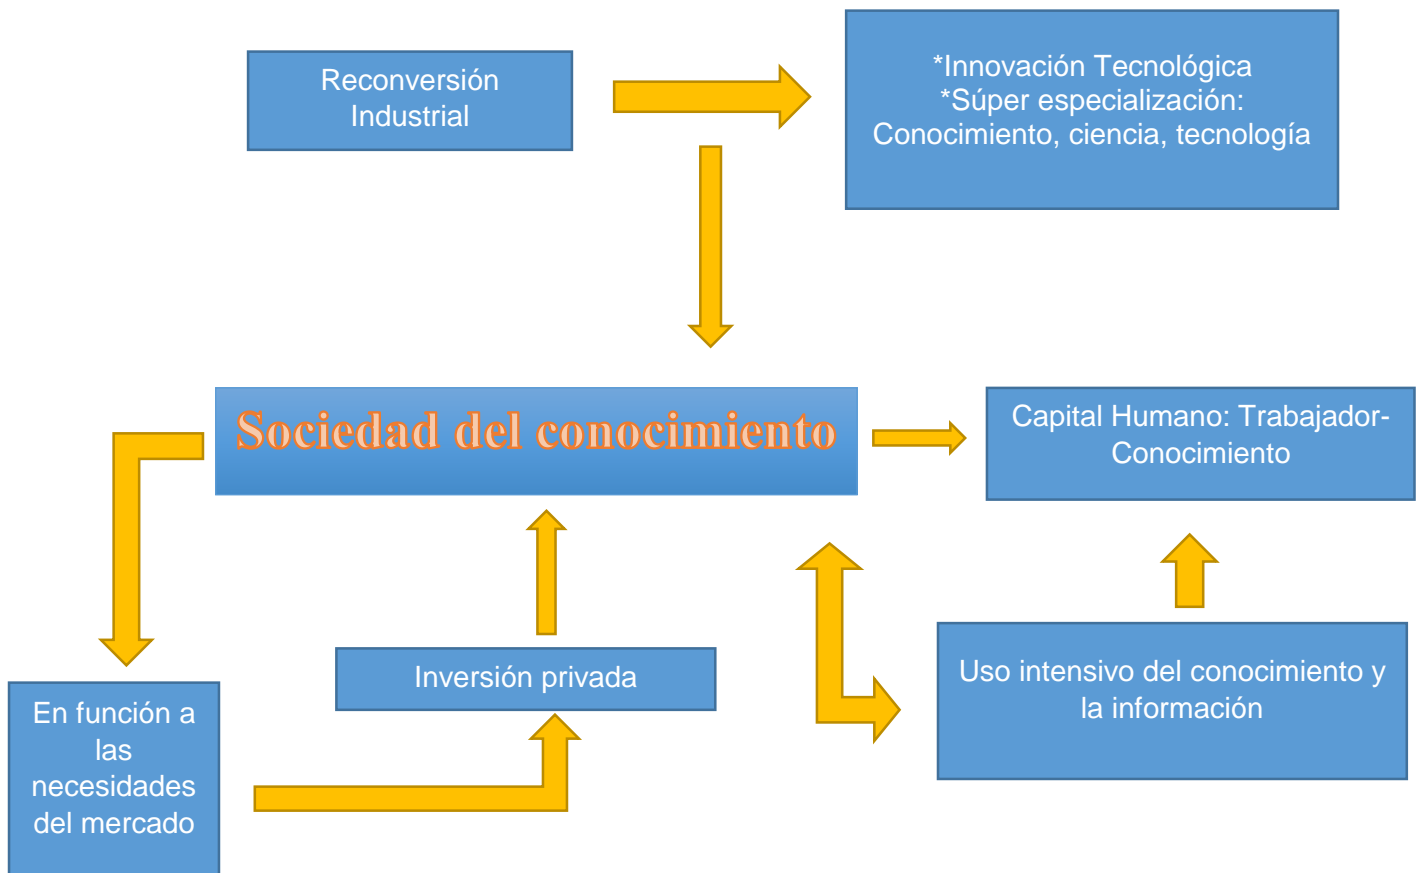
Reconversión Industrial

*Innovación Tecnológica
*Súper especialización:
Conocimiento, ciencia, tecnología

Sociedad del conocimiento

Capital Humano: Trabajador-Conocimiento

Inversión privada

Uso intensivo del conocimiento y la información

En función a las necesidades del mercado